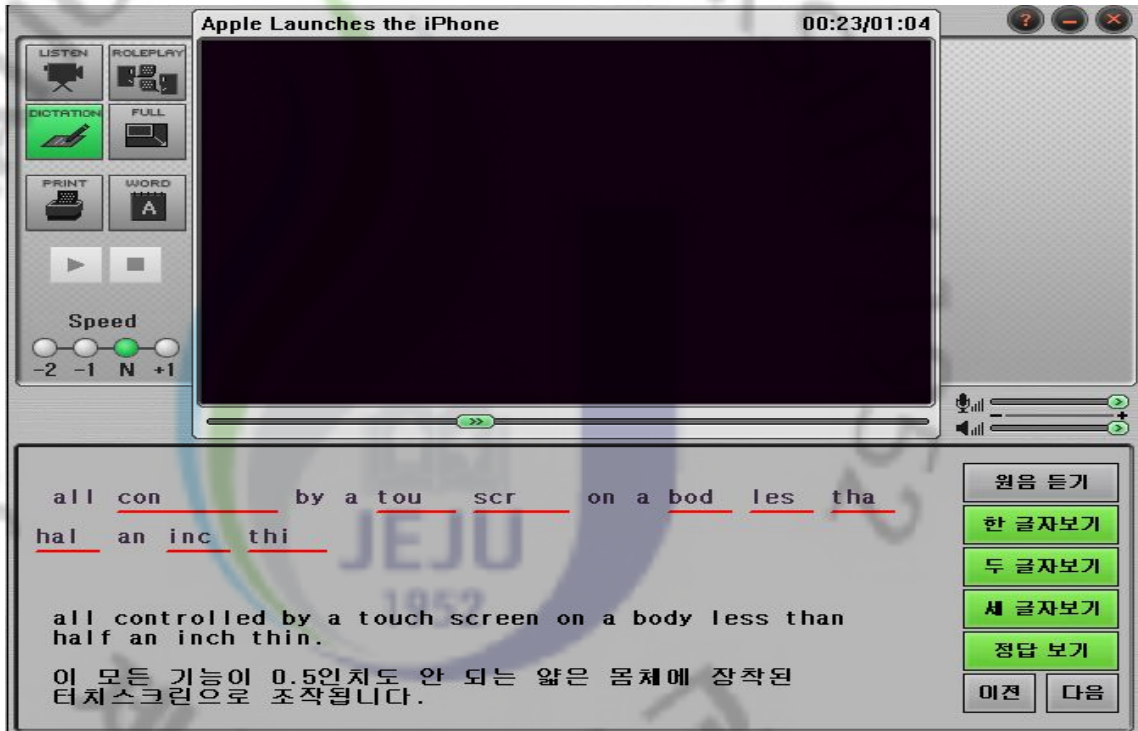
Apple Launches the iPhone 00:23/01:04

LISTEN ROLEPLAY
DICTATION FULL
PRINT WORD

Speed
-2 -1 N +1

all con by a tou scr on a bod les tha hal an inc thi

all controlled by a touch screen on a body less than half an inch thin.

이 모든 기능이 0.5인치도 안 되는 얇은 몸체에 장착된 터치스크린으로 조작됩니다.

원음 듣기
한 글자보기
두 글자보기
세 글자보기
정답 보기
이전
다음

JEJU
1952